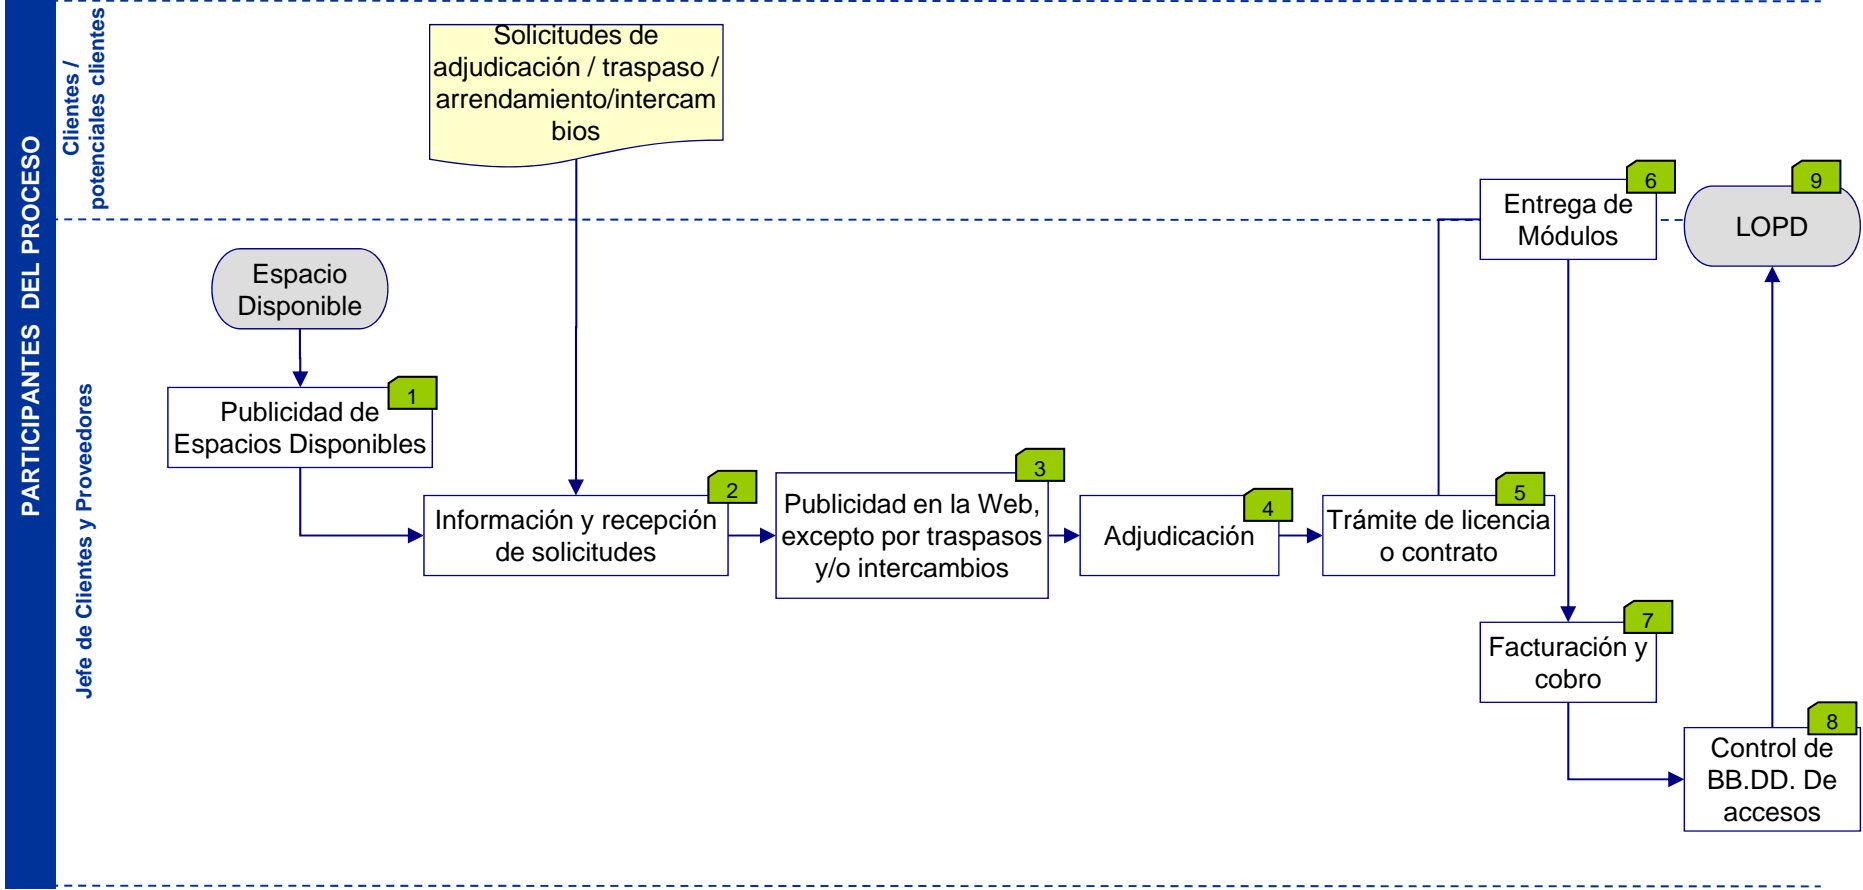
PARTICIPANTES DEL PROCESO

Clientes / potenciales clientes

Jefe de Clientes y Proveedores

Solicitudes de adjudicación / traspaso / arrendamiento/intercambios

Espacio Disponible

1
Publicidad de Espacios Disponibles

2
Información y recepción de solicitudes

3
Publicidad en la Web, excepto por traspasos y/o intercambios

4
Adjudicación

5
Trámite de licencia o contrato

6
Entrega de Módulos

7
Facturación y cobro

8
Control de BB.DD. De accesos

9
LOPD